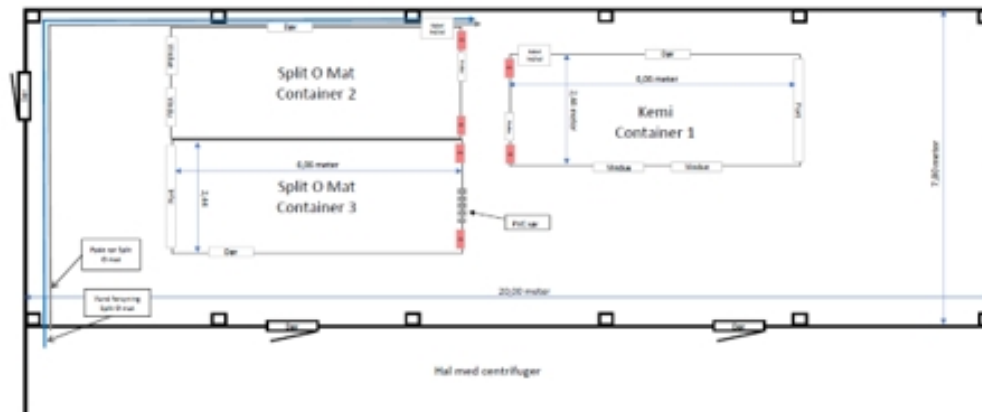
Dør

Split O Mat
Container 2

Vindue

Vindue

Kemi
Container 1

Dør

6,00 meter

2,40 meter

Port

Vindue

Vindue

6,00 meter

Split O Mat
Container 3

2,44

Port

Dør

PVC rør

Pude se Split O mat

Fond forsyning Split O mat

20,00 meter

7,80 meter

Dør

Dør

Hal med centrifuger